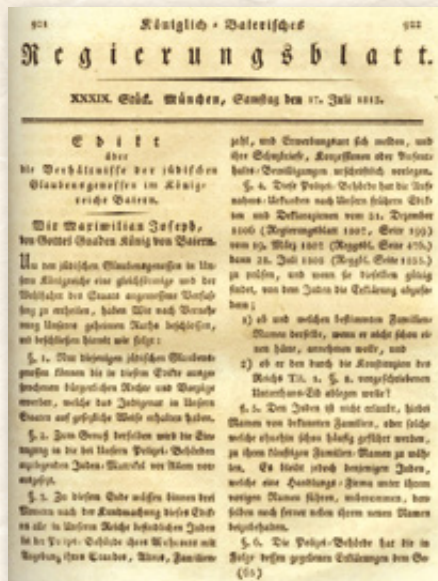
921 Königlich = Baierisches 922

Regierungsblatt.

XXXIX. Stück. München, Samstag den 17. Juli 1813.

Edikt über die Verhältnisse der jüdischen Glaubensgenossen im Königreiche Baiern.

Wir Maximilian Joseph, von Gottes Gnaden König von Baiern.

Um den jüdischen Glaubensgenossen in Unsrem Königreiche eine gleichförmige und der Wohlfahrt des Staats angemessene Verfassung zu ertheilen, haben Wir nach Vernehmung Unseres geheimen Rathes beschlossen, und beschließen hiemit wie folgt:

§. 1. Nur diejenigen jüdischen Glaubensgenossen können die in diesem Edikte ausgesprochenen bürgerlichen Rechte und Vorzüge erwerben, welche das Indigenat in Unsern Staaten auf gesetzliche Weise erhalten haben.

§. 2. Zum Beweis desselben wird die Eintragung in die bei Unsern Polizei-Behörden anzulegenden Juden-Matrikel mit Namen vorausgesetzt.

§. 3. Zu diesem Ende müssen binnen drei Monaten nach der Kundmachung dieses Edikts alle in Unsern Reiche befindlichen Juden bei der Polizei-Behörde ihres Wohnorts mit Angabe, ihres Standes, Alters, Familien-

zahl, und Erwerbsquellen sich melden, und ihre Schutzbriefe, Konzessionen oder Aufenthalts-Bewilligungen urschriftlich vorlegen.

§. 4. Diese Polizei-Behörde hat die Aufnahms-Urkunden nach Unsern frühern Edikten und Deklarationen vom 31. Dezember 1806 (Regierungsblatt 1807, Seite 199) vom 29. März 1807 (Regsbl. Seite 475.) dann 28. Juli 1808 (Regsbl. Seite 1555.) zu prüfen, und wenn sie dieselben gültig findet, von den Juden die Erklärung abzufordern:

1) ob und welchen bestimmten Familien-Namen derselbe, wenn er nicht schon einen hätte, annehmen wolle, und

2) ob er den durch die Konstitution des Reichs Tit. 1. §. 8. vorgeschriebenen Unterthans-Eid ablegen wolle?

§. 5. Den Juden ist nicht erlaubt, solche Namen von bekannten Familien, oder solche welche ehedem schon häufig geführt werden, zu ihren künftigen Familien-Namen zu wählen. Es bleibt jedoch denjenigen Juden, welche eine Handlungs-Firma unter ihren vorigen Namen führen, unbenommen, dieselben noch ferner neben ihrem neuen Namen beizubehalten.

§. 6. Die Polizei-Behörde hat die in Folge dessen gegebenen Erklärungen den Ge-

(60)